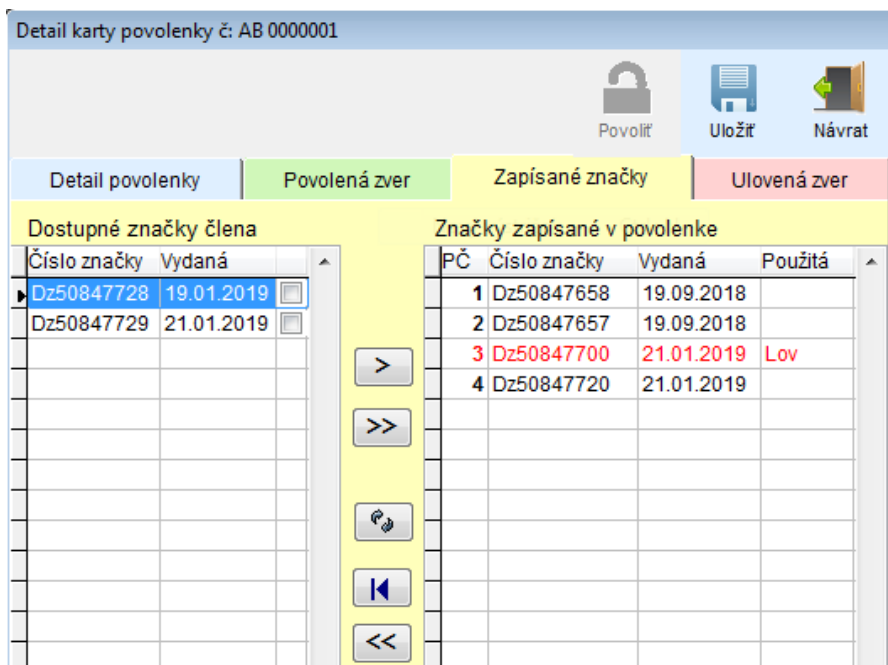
Detail karty povolenky č: AB 0000001

Povoliť
Uložiť
Návrat

Detail povolenky
Povolená zver
Zapísané značky
Ulovená zver

Dostupné značky člena

| Číslo značky | Vydaná | |
|---|---|---|
| Dz50847728 | 19.01.2019 | ☐ |
| Dz50847729 | 21.01.2019 | ☐ |

>
>>
|◀
<<

Značky zapísané v povolenke

| PČ | Číslo značky | Vydaná | Použitá |
|---|---|---|---|
| 1 | Dz50847658 | 19.09.2018 | |
| 2 | Dz50847657 | 19.09.2018 | |
| 3 | Dz50847700 | 21.01.2019 | Lov |
| 4 | Dz50847720 | 21.01.2019 | |